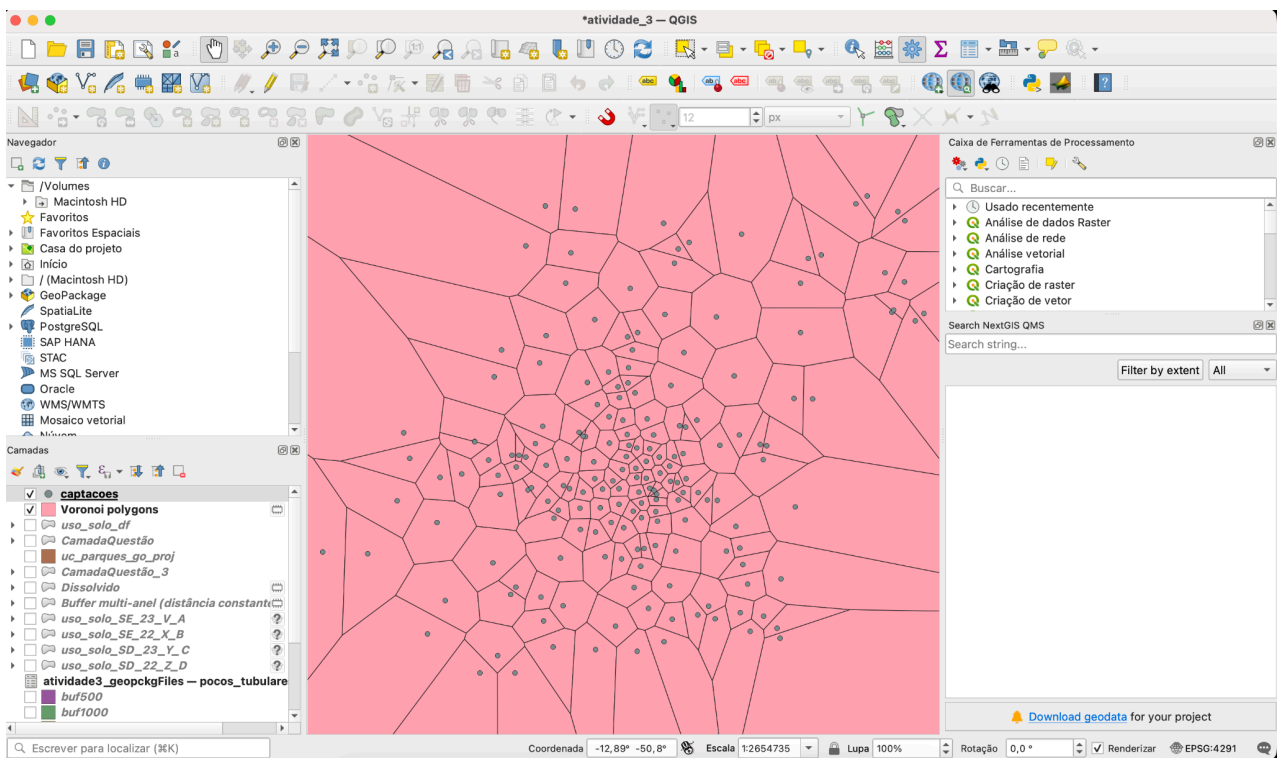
*atividade_3 — QGIS

12
px

Navegador

/Volumes
Macintosh HD
Favoritos
Favoritos Espaciais
Casa do projeto
Início
/ (Macintosh HD)
GeoPackage
SpatiaLite
PostgreSQL
SAP HANA
STAC
MS SQL Server
Oracle
WMS/WMTS
Mosaico vetorial
Núvem

Camadas

captacoes
Voronoi polygons
uso_solo_df
CamadaQuestão
uc_parques_go_proj
CamadaQuestão_3
Dissolvido
Buffer multi-anel (distância constante
uso_solo_SE_23_V_A
uso_solo_SE_22_X_B
uso_solo_SD_23_Y_C
uso_solo_SD_22_Z_D
atividade3_geopckgFiles — pocos_tubulare
buf500
buf1000

Caixa de Ferramentas de Processamento

Buscar...
Usado recentemente
Análise de dados Raster
Análise de rede
Análise vetorial
Cartografia
Criação de raster
Criação de vetor

Search NextGIS QMS
Search string...
Filter by extent
All

Download geodata for your project

Escrever para localizar (⌘K)
Coordenada -12,89° -50,8°
Escala 1:2654735
Lupa 100%
Rotação 0,0 °
Renderizar
EPSG:4291